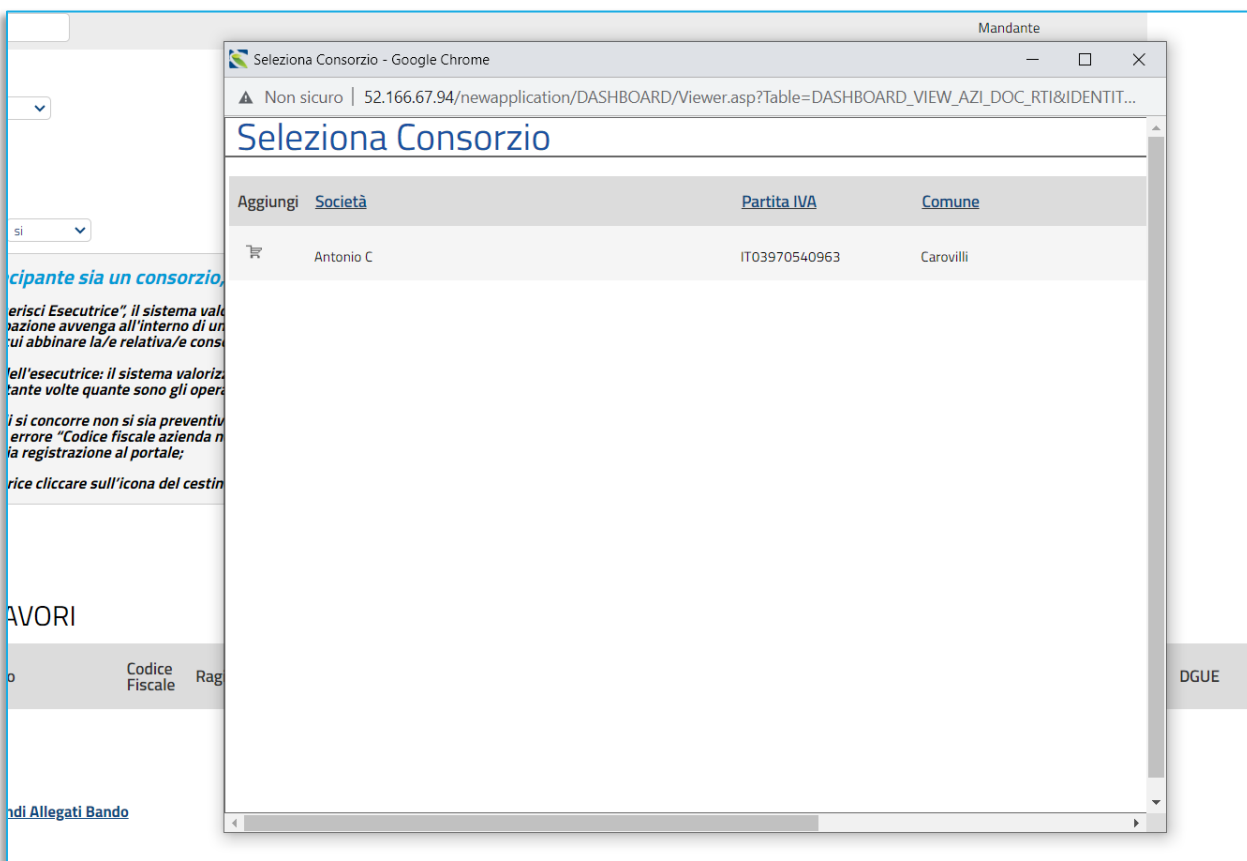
Mandante

si

cipante sia un consorzio,

erisci Esecutrice", il sistema valo
nazione avvenga all'interno di un
cui abbinare la/e relativa/e cons

dell'esecutrice: il sistema valoriz
tante volte quante sono gli opera

i si concorre non si sia preventiv
errore "Codice fiscale azienda n
a registrazione al portale;

rice cliccare sull'icona del cestin

AVORI

o | Codice Fiscale | Rag | DGUE

ndi Allegati Bando

Seleziona Consorzio - Google Chrome

Non sicuro | 52.166.67.94/newapplication/DASHBOARD/Viewer.asp?Table=DASHBOARD_VIEW_AZI_DOC_RTI&IDENTIT...

Seleziona Consorzio

| Aggiungi | Società | Partita IVA | Comune |
|---|---|---|---|
| | Antonio C | IT03970540963 | Carovilli |